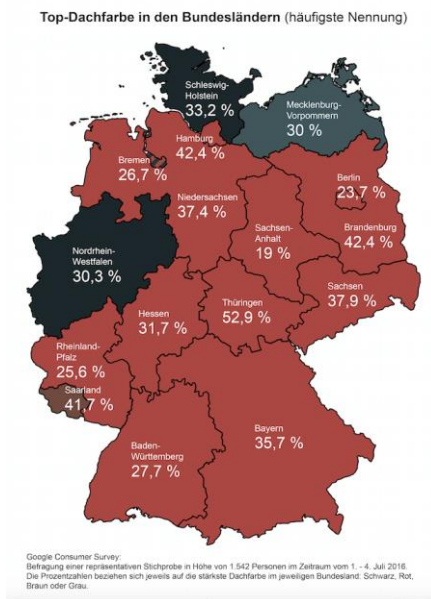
Top-Dachfarbe in den Bundesländern (häufigste Nennung)

Schleswig-Holstein
33,2 %

Mecklenburg-Vorpommern
30 %

Hamburg
42,4 %

Bremen
26,7 %

Berlin
23,7 %

Niedersachsen
37,4 %

Brandenburg
42,4 %

Sachsen-Anhalt
19 %

Nordrhein-Westfalen
30,3 %

Sachsen
37,9 %

Hessen
31,7 %

Thüringen
52,9 %

Rheinland-Pfalz
25,6 %

Saarland
41,7 %

Bayern
35,7 %

Baden-Württemberg
27,7 %

Google Consumer Survey:
Befragung einer repräsentativen Stichprobe in Höhe von 1.542 Personen im Zeitraum vom 1. - 4. Juli 2016.
Die Prozentzahlen beziehen sich jeweils auf die stärkste Dachfarbe im jeweiligen Bundesland: Schwarz, Rot, Braun oder Grau.